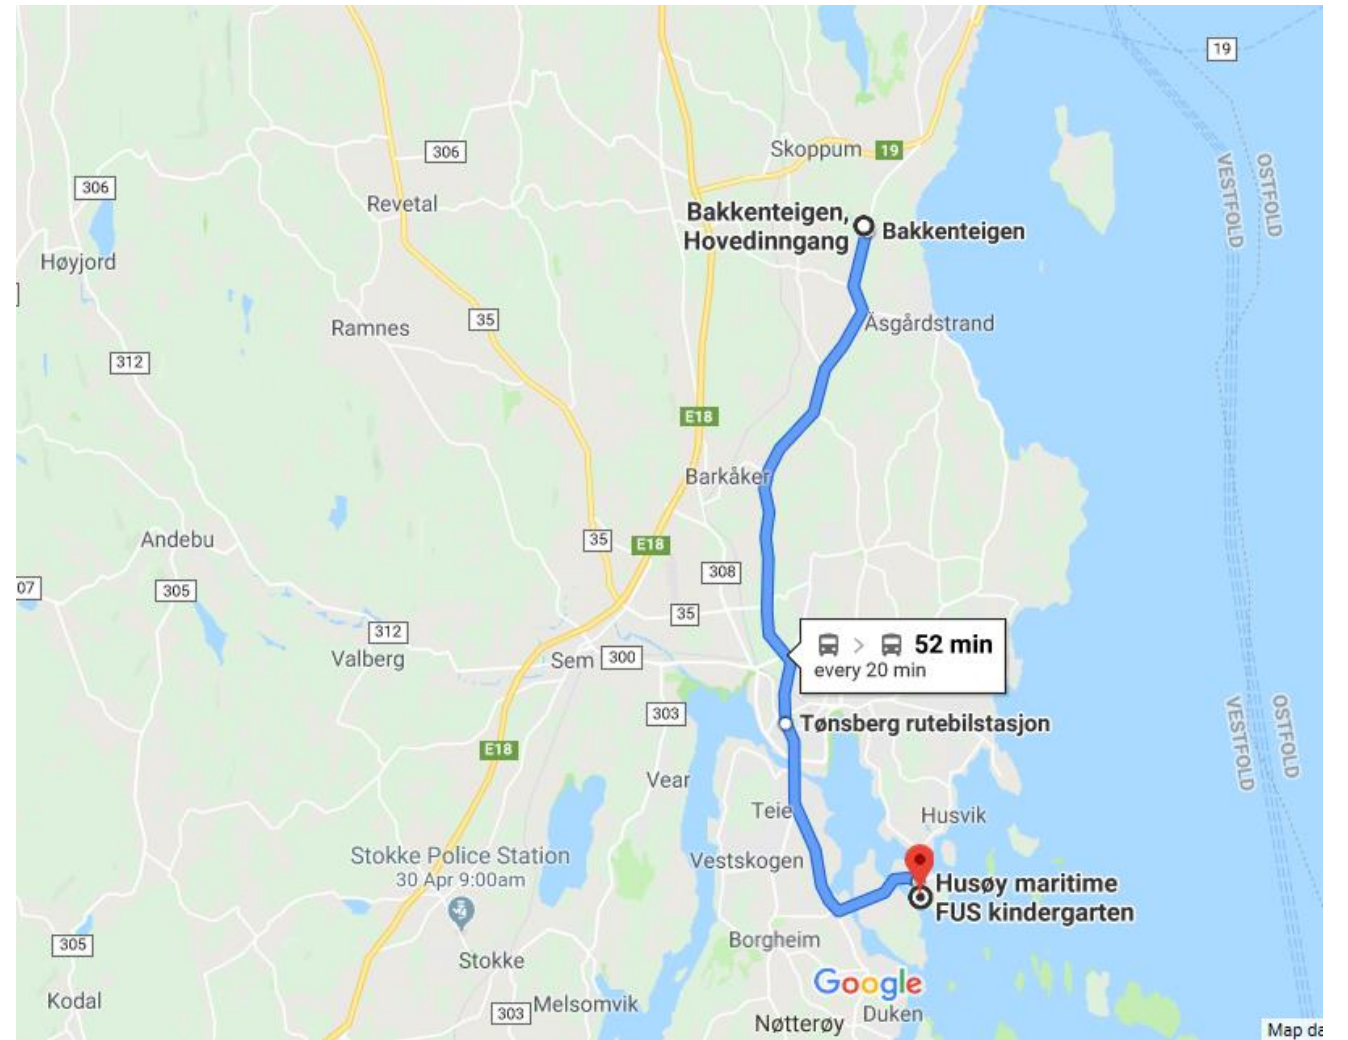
19
Skoppum 19
306
306
Revetal
Bakkenteigen, Hovedinngang
Bakkenteigen
VESTFOLD
OSTFOLD
Høyjord
35
Ramnes
Åsgårdstrand
312
E18
Barkåker
Andebu
35
E18
308
07
305
35
312
Valberg
Sem 300
52 min
every 20 min
303
Tønsberg rutebilstasjon
E18
Vear
VESTFOLD
OSTFOLD
Teie
Husvik
Stokke Police Station
30 Apr 9:00am
Vestskogen
Husøy maritime FUS kindergarten
Borgheim
305
Stokke
Google
Kodal
303 Melsomvik
Nøtterøy
Duken
Map da